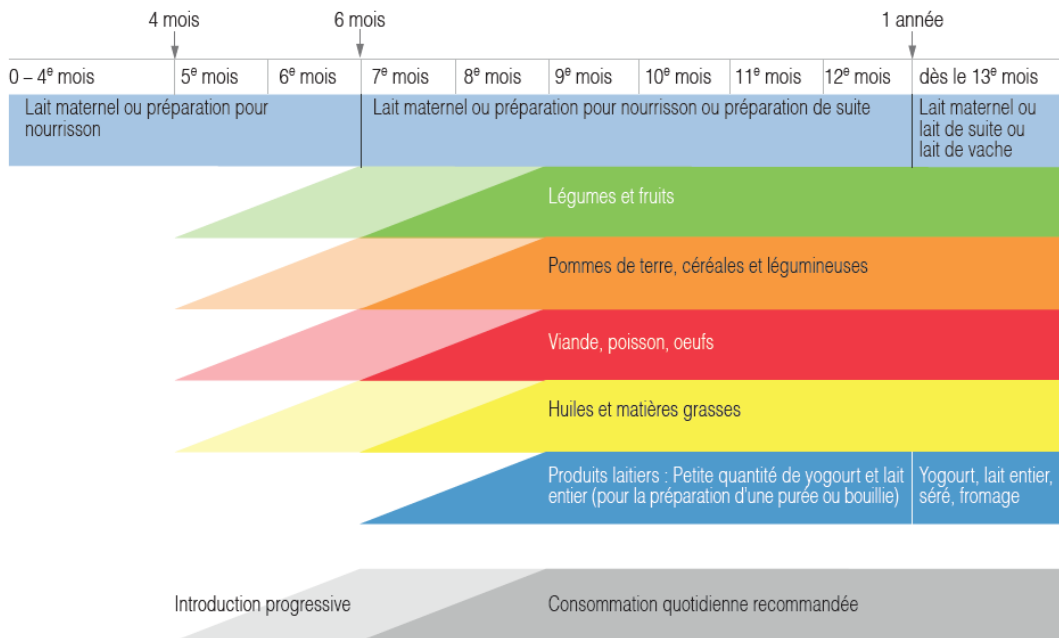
4 mois

6 mois

1 année

| 0 – 4$^{e}$ mois | 5$^{e}$ mois | 6$^{e}$ mois | 7$^{e}$ mois | 8$^{e}$ mois | 9$^{e}$ mois | 10$^{e}$ mois | 11$^{e}$ mois | 12$^{e}$ mois | dès le 13$^{e}$ mois |
|---|---|---|---|---|---|---|---|---|---|

Lait maternel ou préparation pour nourrisson

Lait maternel ou préparation pour nourrisson ou préparation de suite

Lait maternel ou lait de suite ou lait de vache

Légumes et fruits

Pommes de terre, céréales et légumineuses

Viande, poisson, oeufs

Huiles et matières grasses

Produits laitiers : Petite quantité de yogourt et lait entier (pour la préparation d'une purée ou bouillie)

Yogourt, lait entier, séré, fromage

Introduction progressive

Consommation quotidienne recommandée